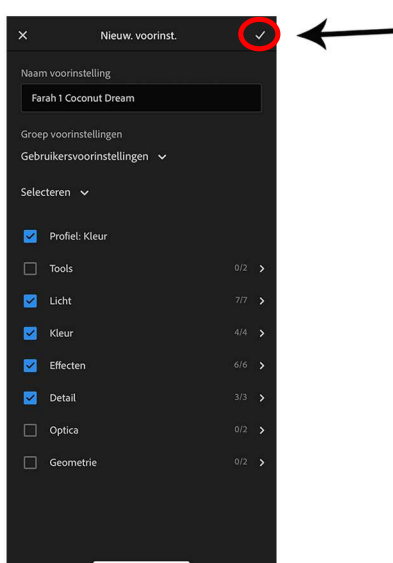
Nieuw. voorinst.

Naam voorinstelling

Farah 1 Coconut Dream

Groep voorinstellingen

Gebruikersvoorinstellingen

Selecteren

Profiel: Kleur

Tools 0/2

Licht 7/7

Kleur 4/4

Effecten 6/6

Detail 3/3

Optica 0/2

Geometrie 0/2